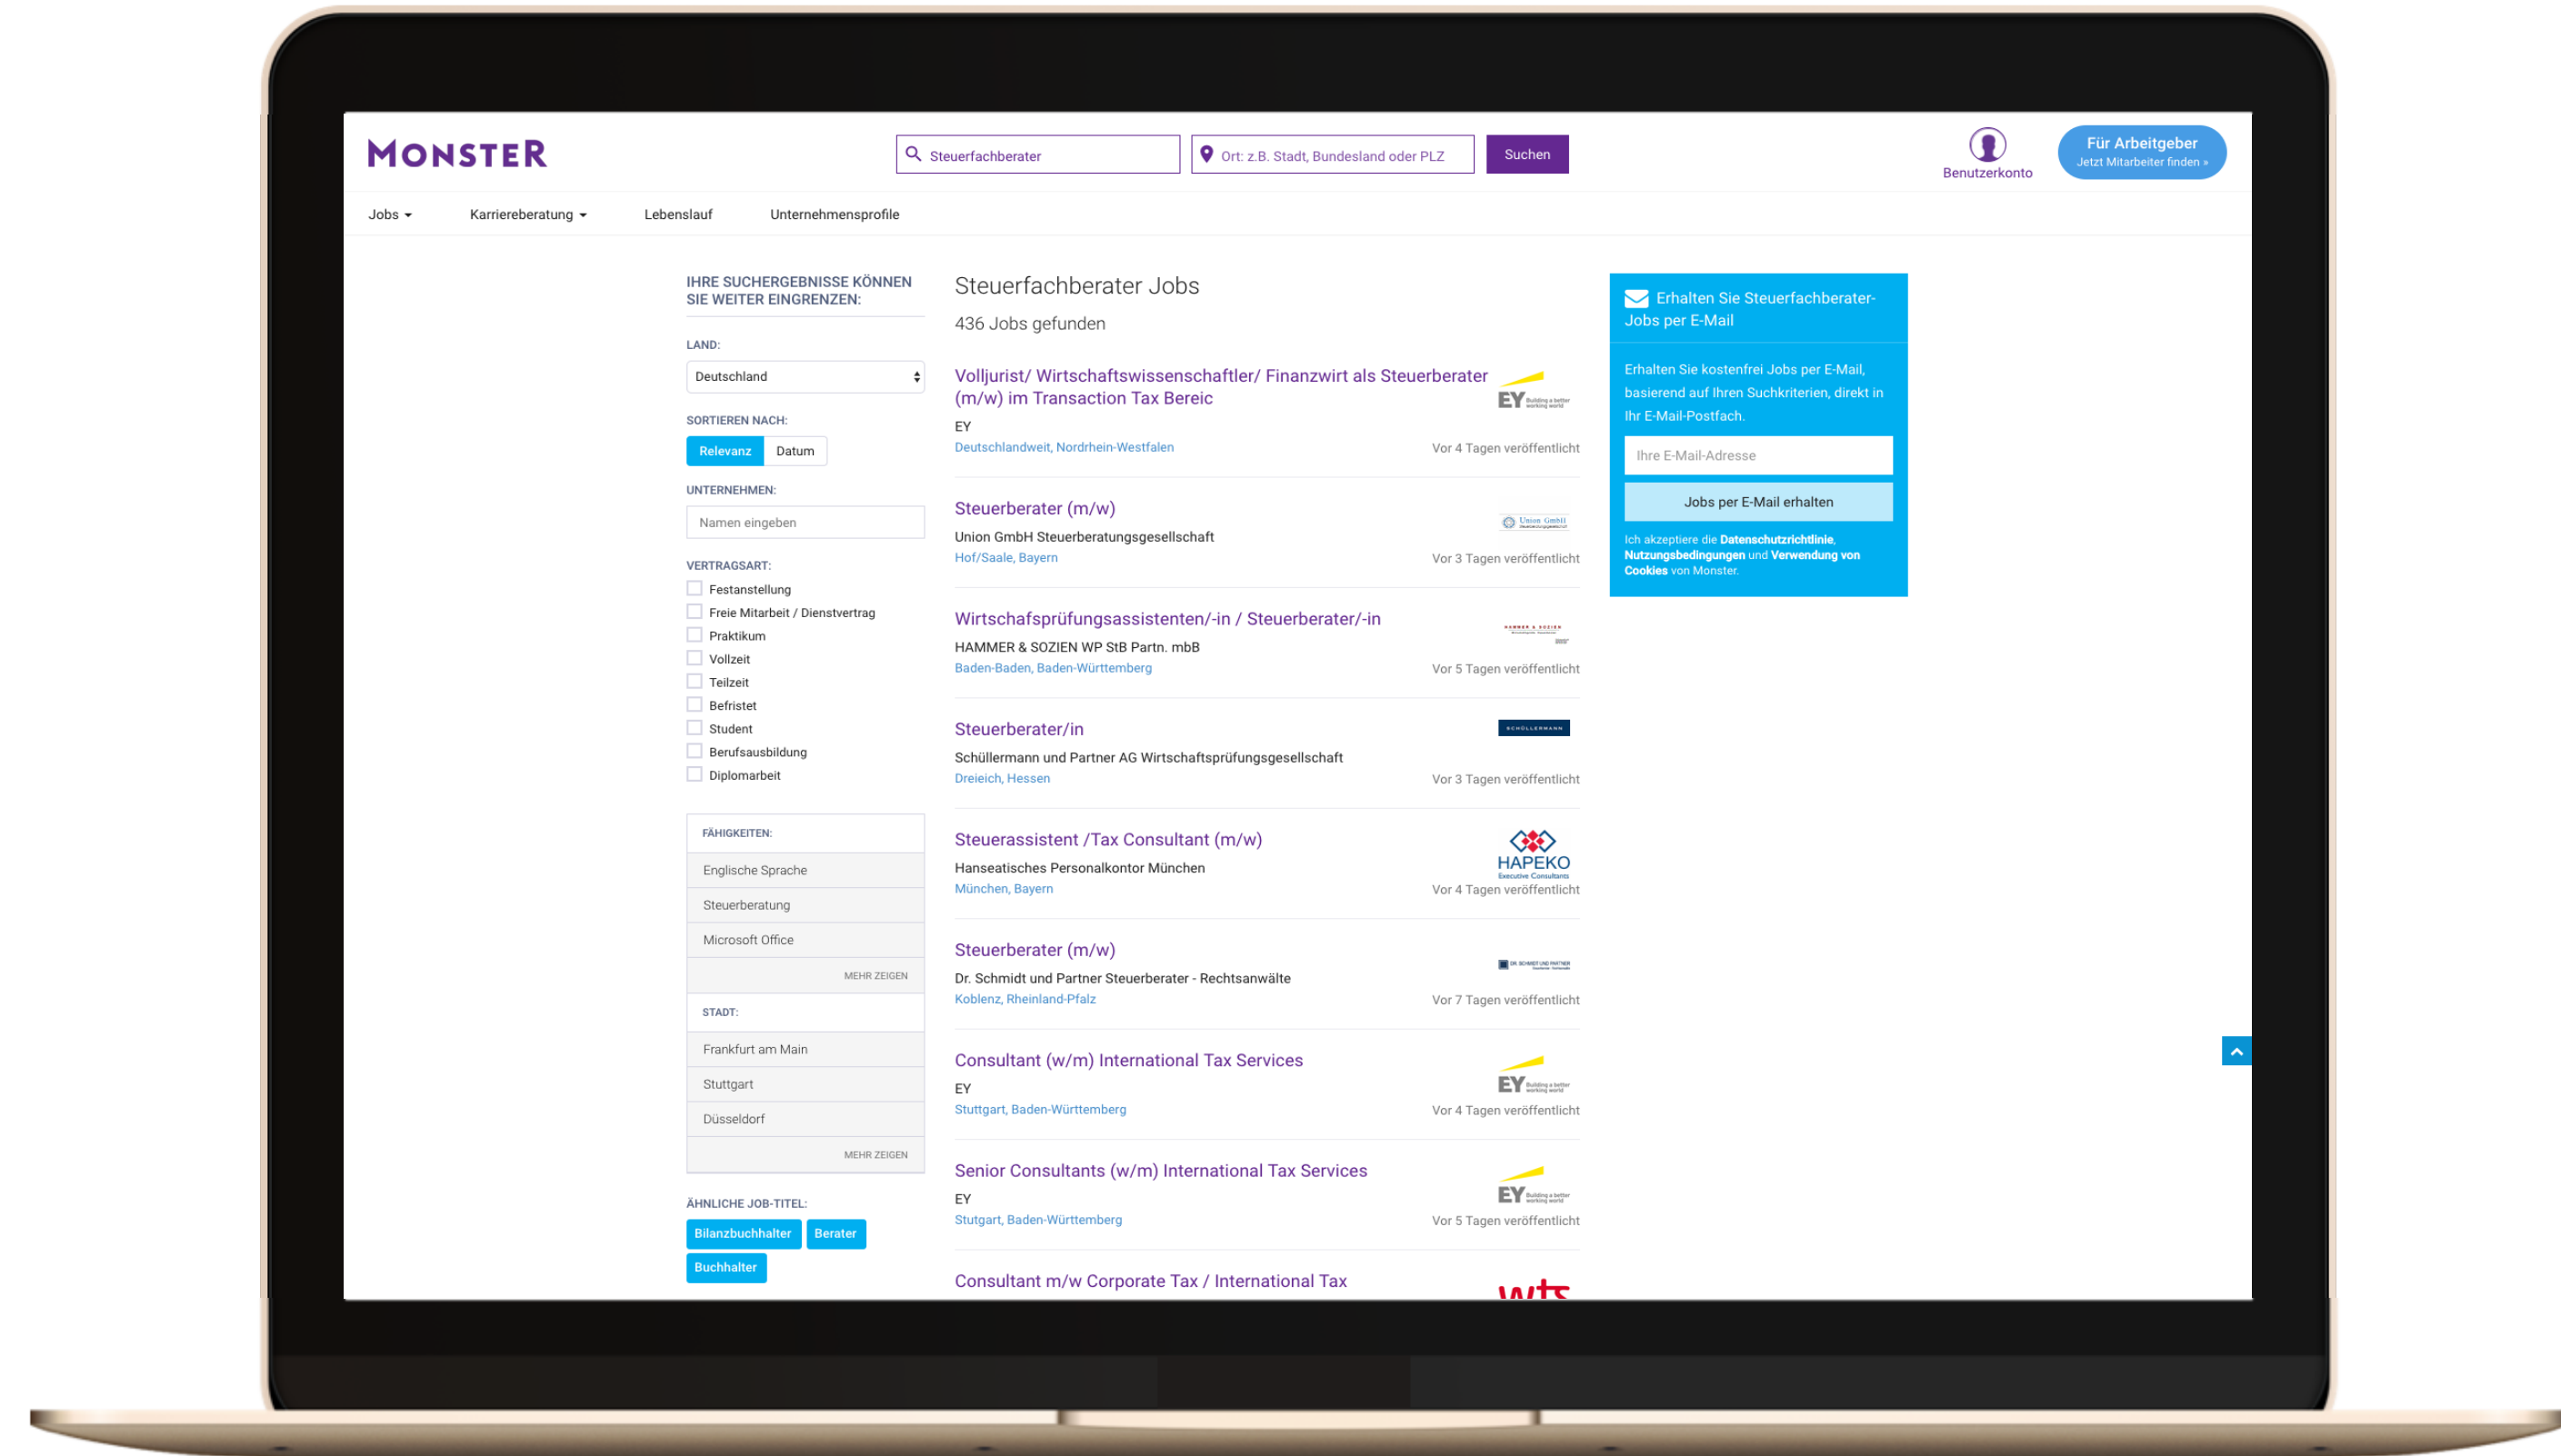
MONSTER

Steuerfachberater

Ort: z.B. Stadt, Bundesland oder PLZ

Suchen

Benutzerkonto

Für Arbeitgeber
Jetzt Mitarbeiter finden »

Jobs Karriereberatung Lebenslauf Unternehmensprofile

IHRE SUCHERGEBNISSE KÖNNEN SIE WEITER EINGRENZEN:

LAND:
Deutschland

SORTIEREN NACH:
Relevanz Datum

UNTERNEHMEN:
Namen eingeben

VERTRAGSART:
Festanstellung
Freie Mitarbeit / Dienstvertrag
Praktikum
Vollzeit
Teilzeit
Befristet
Student
Berufsausbildung
Diplomarbeit

FÄHIGKEITEN:
Englische Sprache
Steuerberatung
Microsoft Office
MEHR ZEIGEN

STADT:
Frankfurt am Main
Stuttgart
Düsseldorf
MEHR ZEIGEN

ÄHNLICHE JOB-TITEL:
Bilanzbuchhalter Berater
Buchhalter

Steuerfachberater Jobs
436 Jobs gefunden

Volljurist/ Wirtschaftswissenschaftler/ Finanzwirt als Steuerberater (m/w) im Transaction Tax Bereic
EY
Deutschlandweit, Nordrhein-Westfalen
Vor 4 Tagen veröffentlicht

Steuerberater (m/w)
Union GmbH Steuerberatungsgesellschaft
Hof/Saale, Bayern
Vor 3 Tagen veröffentlicht

Wirtschafsprüfungsassistenten/-in / Steuerberater/-in
HAMMER & SOZIEN WP StB Partn. mbB
Baden-Baden, Baden-Württemberg
Vor 5 Tagen veröffentlicht

Steuerberater/in
Schüllermann und Partner AG Wirtschaftsprüfungsgesellschaft
Dreieich, Hessen
Vor 3 Tagen veröffentlicht

Steuerassistent /Tax Consultant (m/w)
Hanseatisches Personalkontor München
München, Bayern
HAPEKO Executive Consultants
Vor 4 Tagen veröffentlicht

Steuerberater (m/w)
Dr. Schmidt und Partner Steuerberater - Rechtsanwälte
Koblenz, Rheinland-Pfalz
Vor 7 Tagen veröffentlicht

Consultant (w/m) International Tax Services
EY
Stuttgart, Baden-Württemberg
Vor 4 Tagen veröffentlicht

Senior Consultants (w/m) International Tax Services
EY
Stutgart, Baden-Württemberg
Vor 5 Tagen veröffentlicht

Consultant m/w Corporate Tax / International Tax

Erhalten Sie Steuerfachberater-Jobs per E-Mail

Erhalten Sie kostenfrei Jobs per E-Mail, basierend auf Ihren Suchkriterien, direkt in Ihr E-Mail-Postfach.

Ihre E-Mail-Adresse

Jobs per E-Mail erhalten

Ich akzeptiere die Datenschutzrichtlinie, Nutzungsbedingungen und Verwendung von Cookies von Monster.